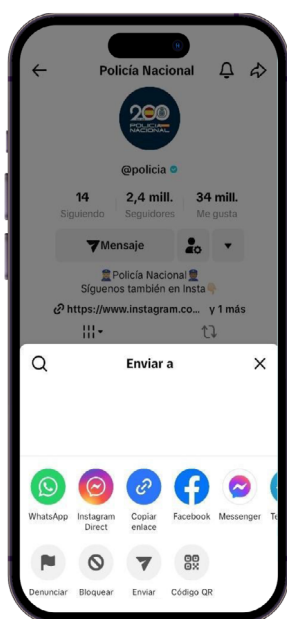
Policía Nacional

200 POLICÍA NACIONAL

@policia

14
Siguiendo

2,4 mill.
Seguidores

34 mill.
Me gusta

Mensaje

👮Policía Nacional👮
Síguenos también en Insta👇

https://www.instagram.co... y 1 más

Enviar a

WhatsApp

Instagram Direct

Copiar enlace

Facebook

Messenger

Te

Denunciar

Bloquear

Enviar

Código QR